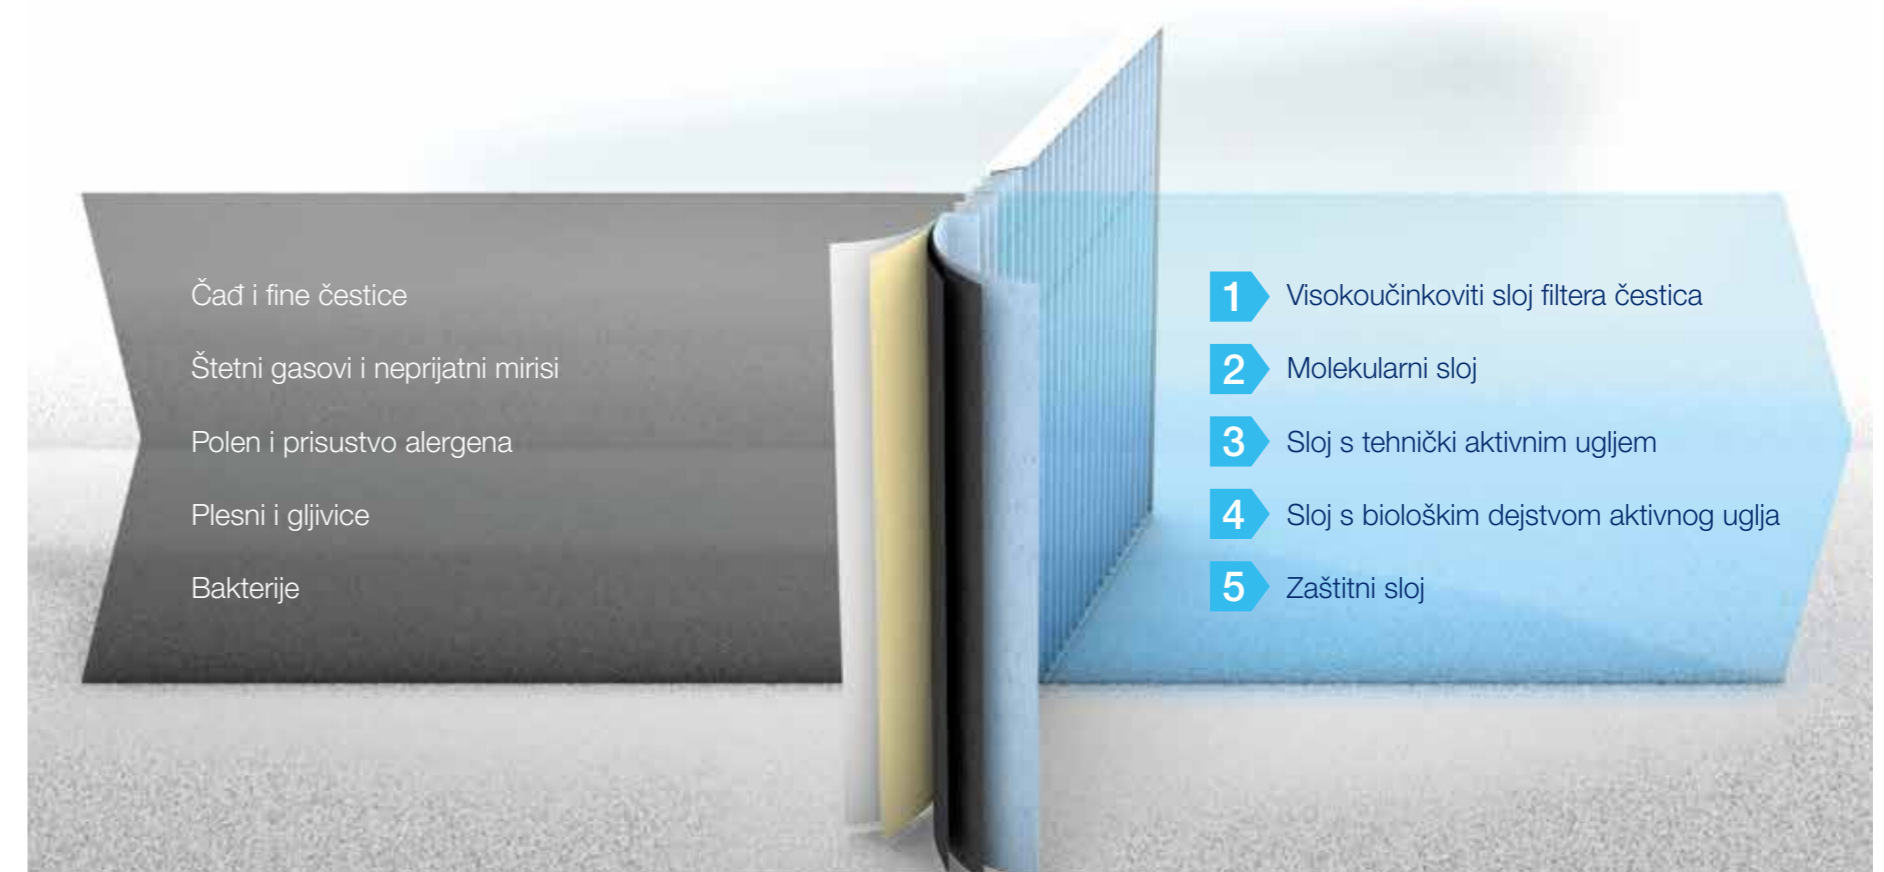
Čađ i fine čestice

Štetni gasovi i neprijatni mirisi

Polen i prisustvo alergena

Plesni i gljivice

Bakterije

1 Visokoučinkoviti sloj filtera čestica

2 Molekularni sloj

3 Sloj s tehnički aktivnim ugljem

4 Sloj s biološkim dejstvom aktivnog uglja

5 Zaštitni sloj